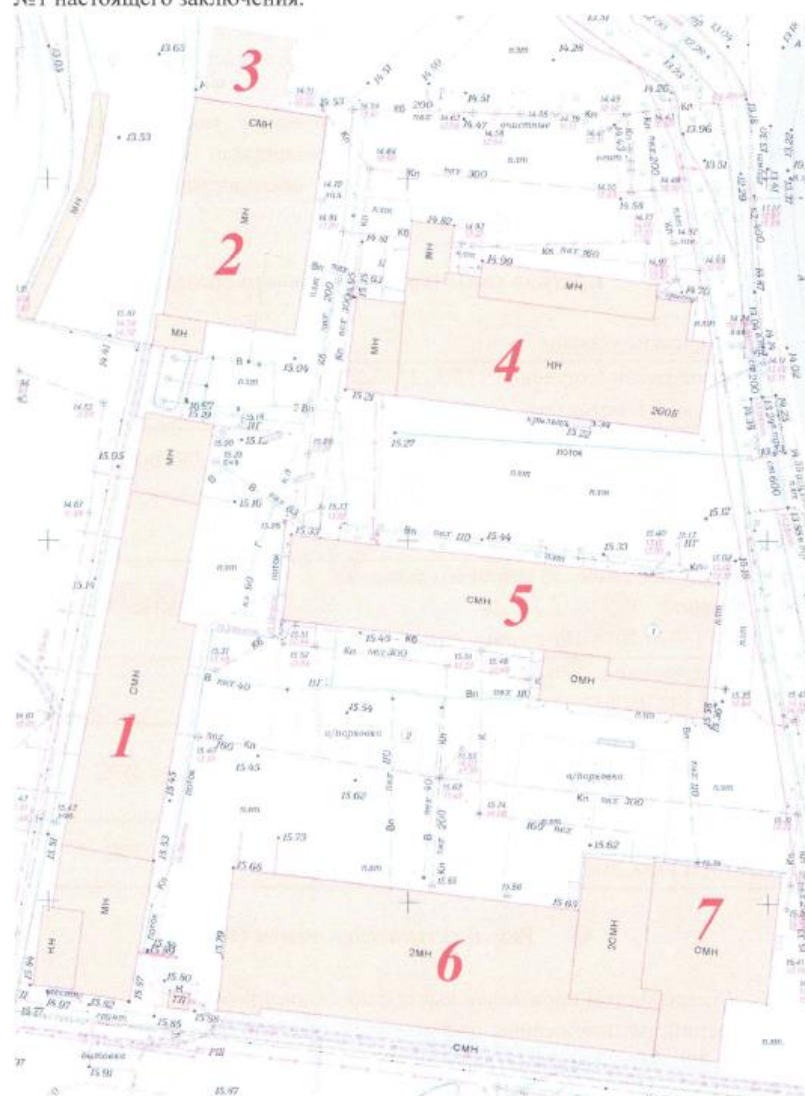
№1 настоящего заключения.

3
СМН
МН
2
МН
4
НН
2005
МН
МН
5
СМН
ОМН
1
СМН
МН
НН
6
2МН
3СМН
7
ОМН
СМН
15.63
13.53
14.28
13.96
15.04
15.22
15.27
15.44
15.33
15.54
15.45
15.62
15.73
15.65
15.62
15.85
15.90
15.97
п.зп
п.зп
поток
а/парковка
а/парковка
ТП
РШ